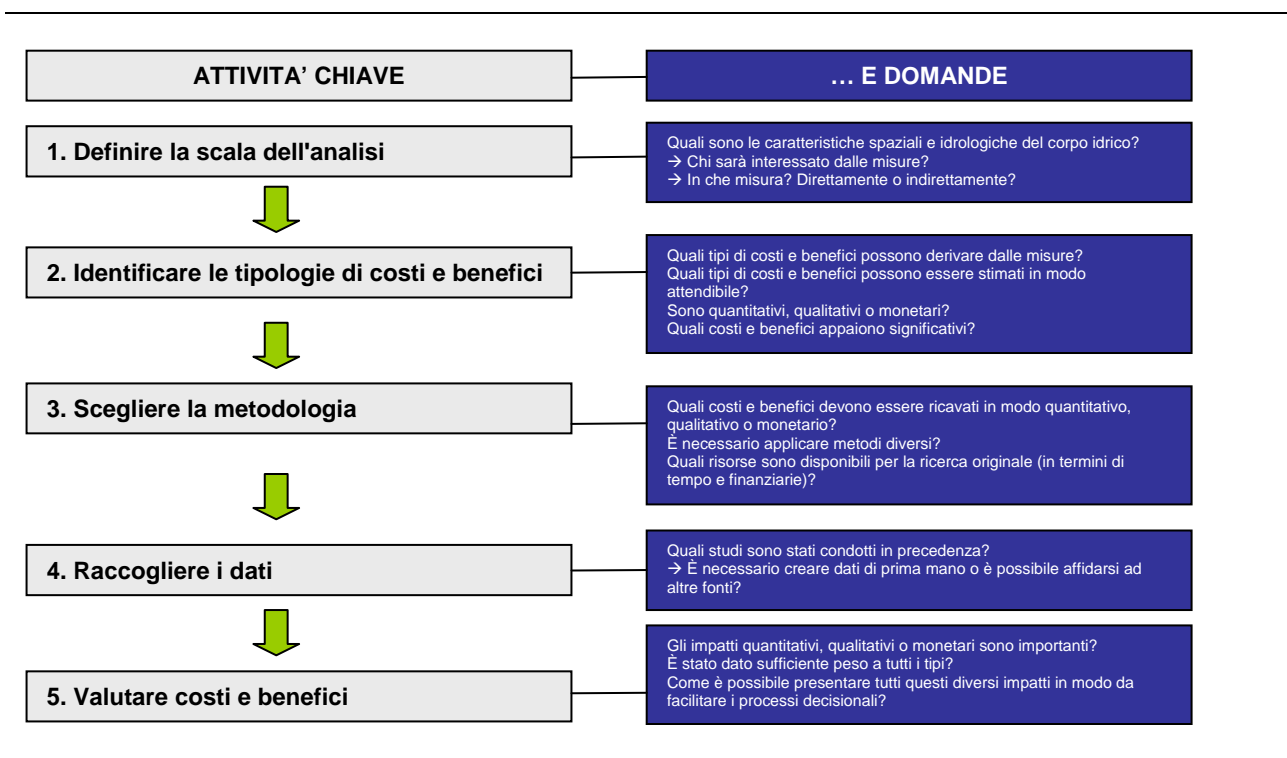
ATTIVITA' CHIAVE

… E DOMANDE

1. Definire la scala dell'analisi

Quali sono le caratteristiche spaziali e idrologiche del corpo idrico?
→ Chi sarà interessato dalle misure?
→ In che misura? Direttamente o indirettamente?

2. Identificare le tipologie di costi e benefici

Quali tipi di costi e benefici possono derivare dalle misure?
Quali tipi di costi e benefici possono essere stimati in modo attendibile?
Sono quantitativi, qualitativi o monetari?
Quali costi e benefici appaiono significativi?

3. Scegliere la metodologia

Quali costi e benefici devono essere ricavati in modo quantitativo, qualitativo o monetario?
È necessario applicare metodi diversi?
Quali risorse sono disponibili per la ricerca originale (in termini di tempo e finanziarie)?

4. Raccogliere i dati

Quali studi sono stati condotti in precedenza?
→ È necessario creare dati di prima mano o è possibile affidarsi ad altre fonti?

5. Valutare costi e benefici

Gli impatti quantitativi, qualitativi o monetari sono importanti?
È stato dato sufficiente peso a tutti i tipi?
Come è possibile presentare tutti questi diversi impatti in modo da facilitare i processi decisionali?